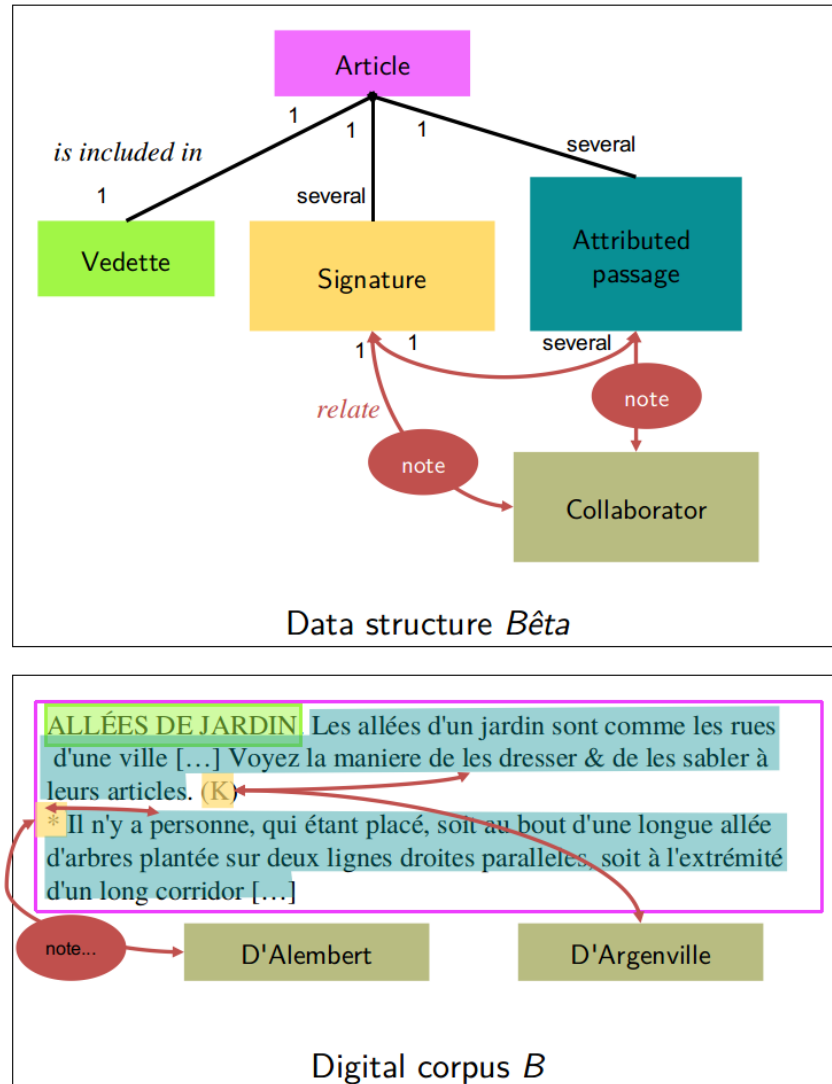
Article

1

1

1

is included in

several

1

several

Vedette

Signature

Attributed passage

1

1

several

relate

note

note

Collaborator

Data structure *Bêta*

ALLÉES DE JARDIN. Les allées d'un jardin sont comme les rues d'une ville […] Voyez la maniere de les dresser & de les sabler à leurs articles. (K)

* Il n'y a personne, qui étant placé, soit au bout d'une longue allée d'arbres plantée sur deux lignes droites paralleles, soit à l'extrémité d'un long corridor […]

note...

D'Alembert

D'Argenville

Digital corpus *B*